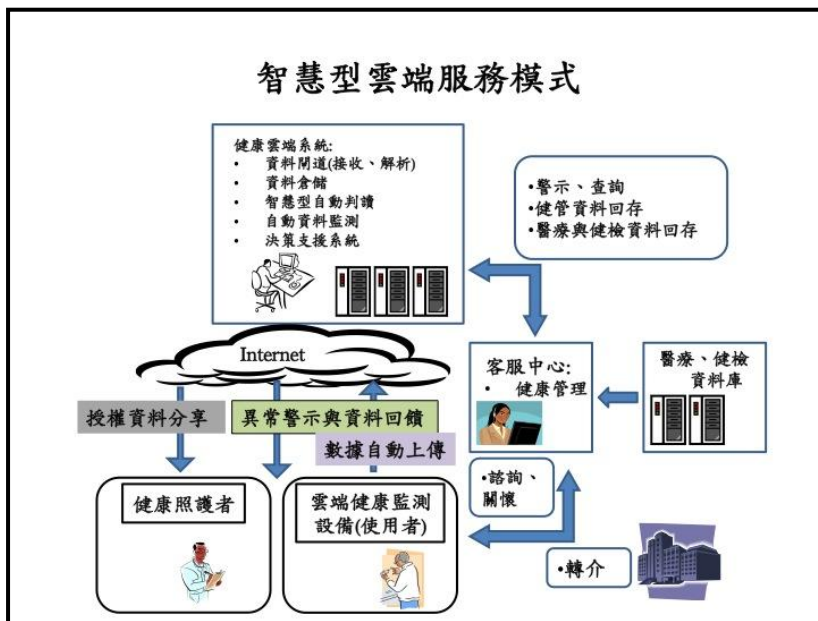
智慧型雲端服務模式

健康雲端系統:
• 資料閘道(接收、解析)
• 資料倉儲
• 智慧型自動判讀
• 自動資料監測
• 決策支援系統

•警示、查詢
•健管資料回存
•醫療與健檢資料回存

Internet

客服中心:
• 健康管理

醫療、健檢資料庫

授權資料分享

異常警示與資料回饋

數據自動上傳

•諮詢、關懷

健康照護者

雲端健康監測設備(使用者)

•轉介